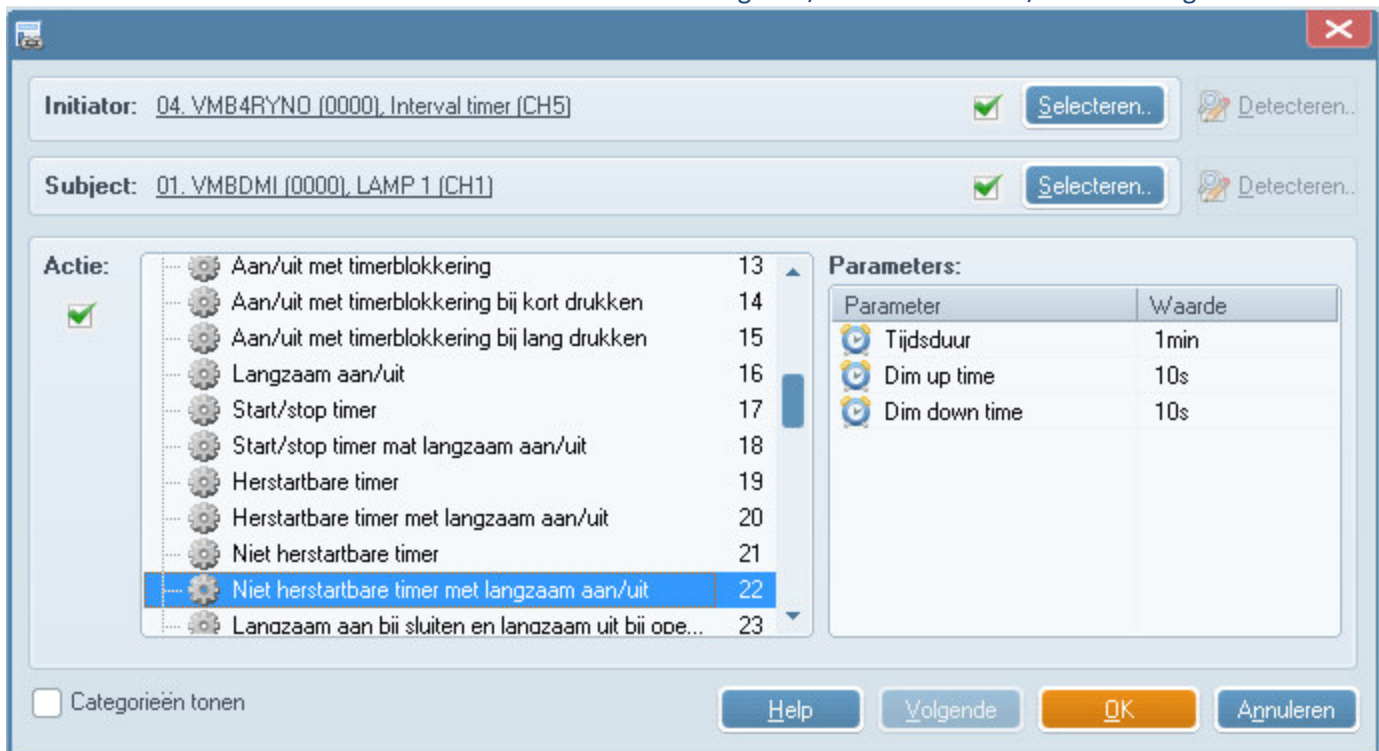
Initiator: 04. VMB4RYNO (0000), Interval timer (CH5)

Selecteren..

Detecteren..

Subject: 01. VMBDMI (0000), LAMP 1 (CH1)

Selecteren..

Detecteren..

Actie:

| | |
|---|---|
| Aan/uit met timerblokkering | 13 |
| Aan/uit met timerblokkering bij kort drukken | 14 |
| Aan/uit met timerblokkering bij lang drukken | 15 |
| Langzaam aan/uit | 16 |
| Start/stop timer | 17 |
| Start/stop timer mat langzaam aan/uit | 18 |
| Herstartbare timer | 19 |
| Herstartbare timer met langzaam aan/uit | 20 |
| Niet herstartbare timer | 21 |
| Niet herstartbare timer met langzaam aan/uit | 22 |
| Langzaam aan bij sluiten en langzaam uit bij ope... | 23 |

Parameters:

| Parameter | Waarde |
|---|---|
| Tijdsduur | 1min |
| Dim up time | 10s |
| Dim down time | 10s |

Categorieën tonen

Help

Volgende

OK

Annuleren